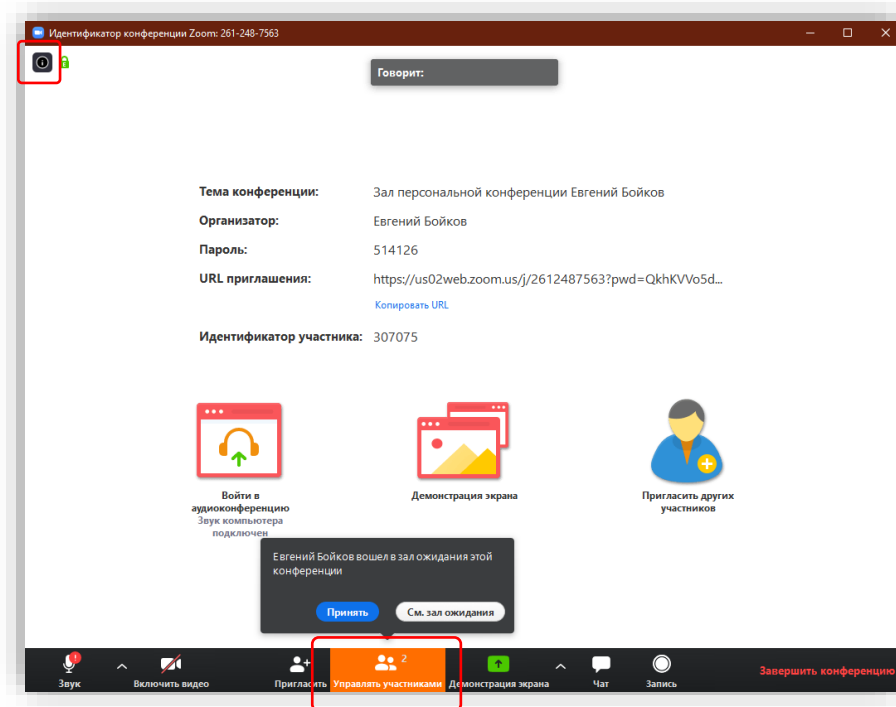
Идентификатор конференции Zoom: 261-248-7563

Говорит:

Тема конференции: Зал персональной конференции Евгений Бойков
Организатор: Евгений Бойков
Пароль: 514126
URL приглашения: https://us02web.zoom.us/j/2612487563?pwd=QkhKVVo5d...
Копировать URL
Идентификатор участника: 307075

Войти в аудиоконференцию
Звук компьютера подключен

Демонстрация экрана

Пригласить других участников

Евгений Бойков вошел в зал ожидания этой конференции

Принять
См. зал ожидания

Звук
Включить видео
Пригласить
2
Управлять участниками
Демонстрация экрана
Чат
Запись
Завершить конференцию